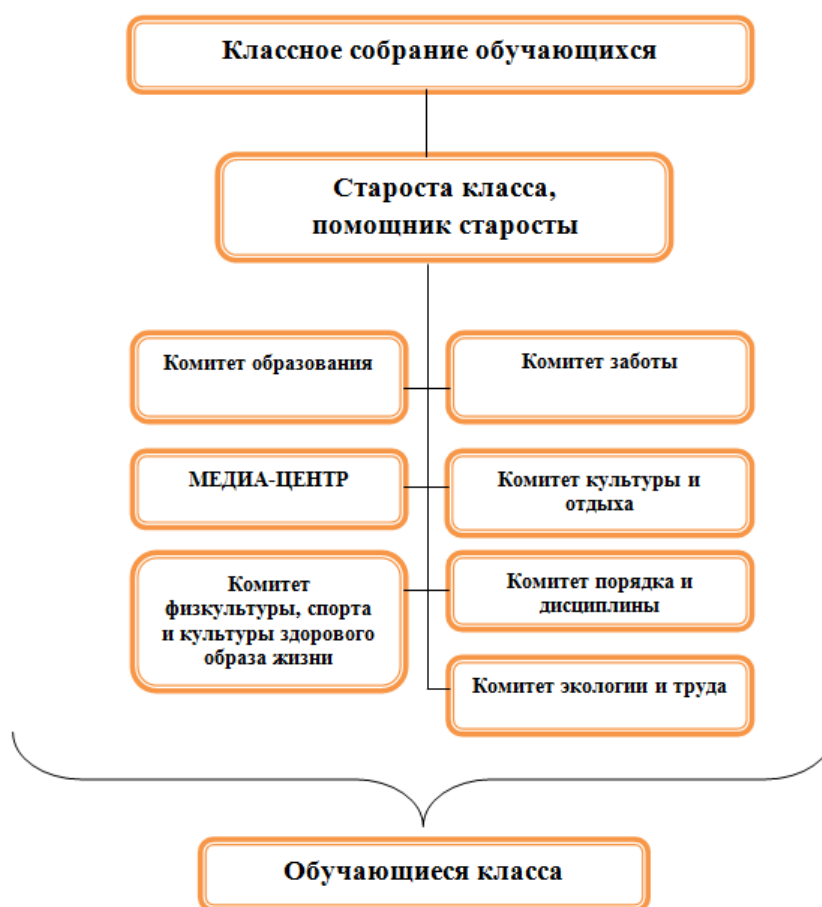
Классное собрание обучающихся

Староста класса, помощник старосты

Комитет образования

Комитет заботы

МЕДИА-ЦЕНТР

Комитет культуры и отдыха

Комитет физкультуры, спорта и культуры здорового образа жизни

Комитет порядка и дисциплины

Комитет экологии и труда

Обучающиеся класса